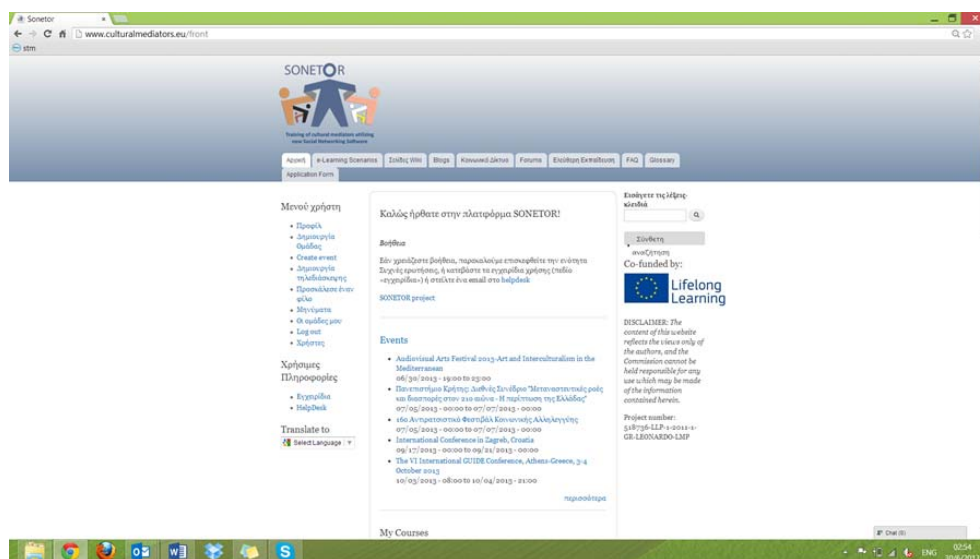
Sonetor
www.culturalmediators.eu/front
stm

SONETOR
Training of cultural mediators utilizing new Social Networking Software

Αρχική | e-Learning Scenarios | Σελίδες Wiki | Blogs | Κοινωνικό Δίκτυο | Forums | Εκπαίδευση | FAQ | Glossary | Application Form

Μενού χρήστη
• Προφίλ
• Δημιουργία Ομάδας
• Create event
• Δημιουργία τηλεδιάσκεψης
• Προσκαλέστε έναν φίλο
• Μηνύματα
• Οι ομάδες μου
• Log out
• Χρήστες

Χρήσιμες Πληροφορίες
• Εγχειρίδιο
• HelpDesk

Translate to
Select Language

Καλώς ήρθατε στην πλατφόρμα SONETOR!

Βοήθεια
Εάν χρειάζεστε βοήθεια, παρακαλούμε επισκεφθείτε την ενότητα Συχνές ερωτήσεις, ή κατεβάστε το εγχειρίδιο χρήσης (πεδίο «εγχειρίδιο») ή στείλτε ένα email στο helpdesk

SONETOR project

Events
• Audiovisual Arts Festival 2013-Art and Interculturalism in the Mediterranean
06/30/2013 - 19:00 to 23:00
• Πανεπιστήμιο Κρήτης: Διεθνές Συνέδριο "Μεταναστευτικές ροές και διασπορές στον 21ο αιώνα - Η περίπτωση της Ελλάδας"
07/05/2013 - 00:00 to 07/07/2013 - 00:00
• 16ο Αντιρατσιστικό Φεστιβάλ Κοινωνικής Αλληλεγγύης
07/05/2013 - 00:00 to 07/07/2013 - 00:00
• International Conference in Zagreb, Croatia
09/17/2013 - 00:00 to 09/21/2013 - 00:00
• The VI International GUIDE Conference, Athens-Greece, 3-4 October 2013
10/03/2013 - 08:00 to 10/04/2013 - 21:00

περισσότερα

My Courses

Εισάγετε τις λέξεις-κλειδιά
Σύνθετη αναζήτηση

Co-funded by:
Lifelong Learning

DISCLAIMER: The content of this website reflects the views only of the authors, and the Commission cannot be held responsible for any use which may be made of the information contained herein.

Project number: 518736-LLP-1-2011-1-GR-LEONARDO-LMP

Chat (0)
ENG 02:54